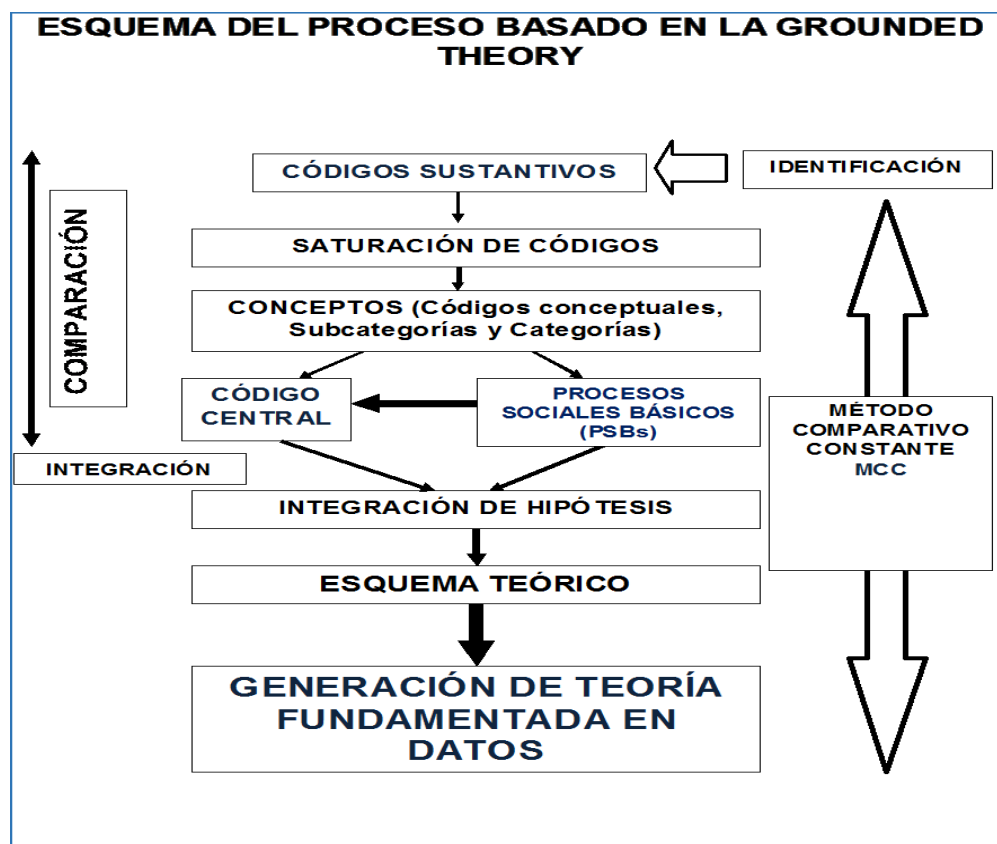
ESQUEMA DEL PROCESO BASADO EN LA GROUNDED THEORY

COMPARACIÓN

CÓDIGOS SUSTANTIVOS

IDENTIFICACIÓN

SATURACIÓN DE CÓDIGOS

CONCEPTOS (Códigos conceptuales, Subcategorías y Categorías)

CÓDIGO CENTRAL

PROCESOS SOCIALES BÁSICOS (PSBs)

MÉTODO COMPARATIVO CONSTANTE MCC

INTEGRACIÓN

INTEGRACIÓN DE HIPÓTESIS

ESQUEMA TEÓRICO

GENERACIÓN DE TEORÍA FUNDAMENTADA EN DATOS